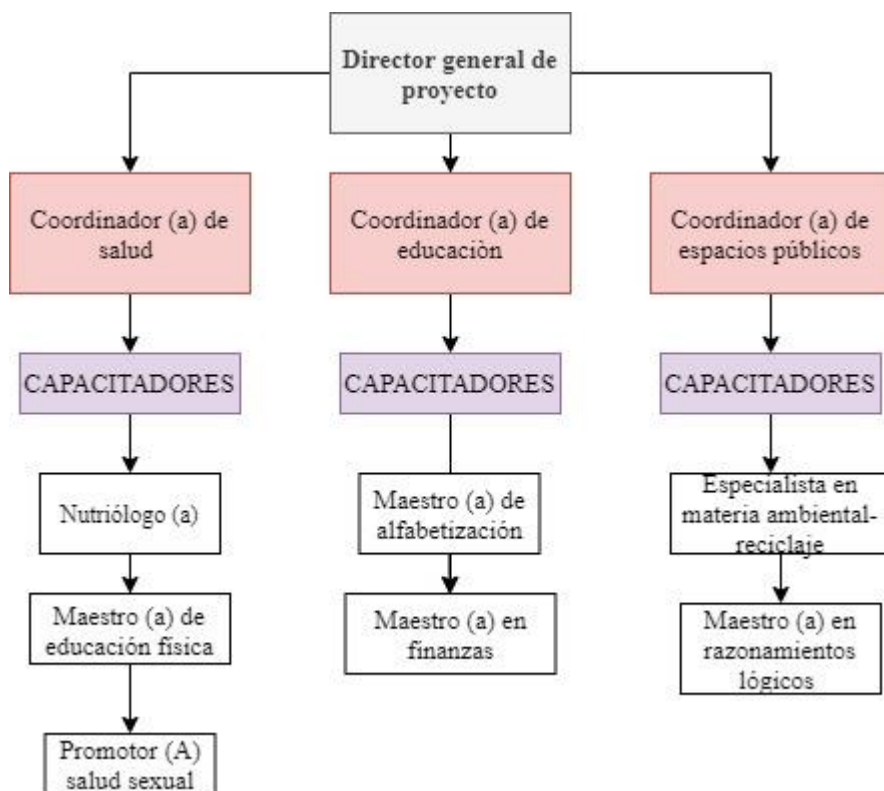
Director general de proyecto

Coordinador (a) de salud

Coordinador (a) de educaciòn

Coordinador (a) de espacios públicos

CAPACITADORES

CAPACITADORES

CAPACITADORES

Nutriólogo (a)

Maestro (a) de educación física

Promotor (A) salud sexual

Maestro (a) de alfabetización

Maestro (a) en finanzas

Especialista en materia ambiental-reciclaje

Maestro (a) en razonamientos lógicos